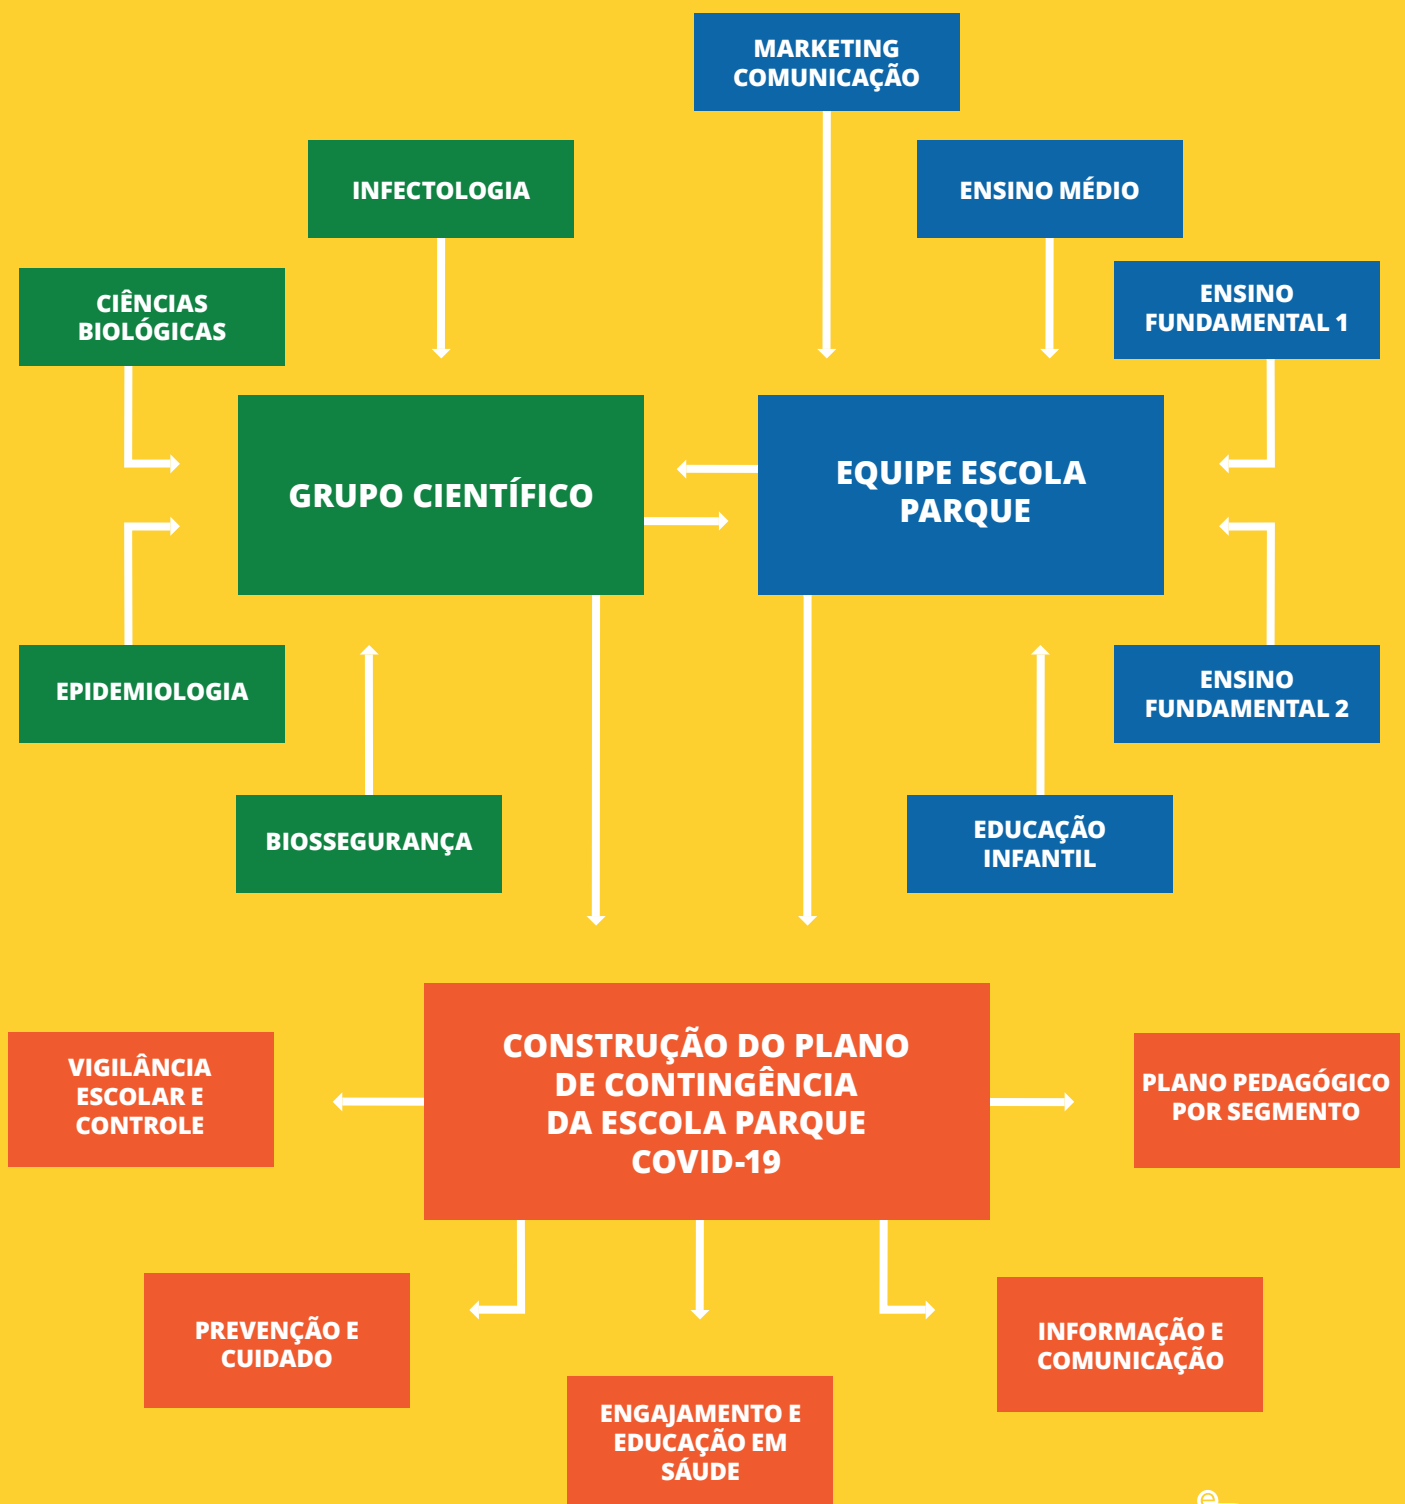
MARKETING COMUNICAÇÃO

INFECTOLOGIA

ENSINO MÉDIO

CIÊNCIAS BIOLÓGICAS

ENSINO FUNDAMENTAL 1

GRUPO CIENTÍFICO

EQUIPE ESCOLA PARQUE

EPIDEMIOLOGIA

ENSINO FUNDAMENTAL 2

BIOSSEGURANÇA

EDUCAÇÃO INFANTIL

CONSTRUÇÃO DO PLANO DE CONTINGÊNCIA DA ESCOLA PARQUE COVID-19

VIGILÂNCIA ESCOLAR E CONTROLE

PLANO PEDAGÓGICO POR SEGMENTO

PREVENÇÃO E CUIDADO

INFORMAÇÃO E COMUNICAÇÃO

ENGAJAMENTO E EDUCAÇÃO EM SÁUDE